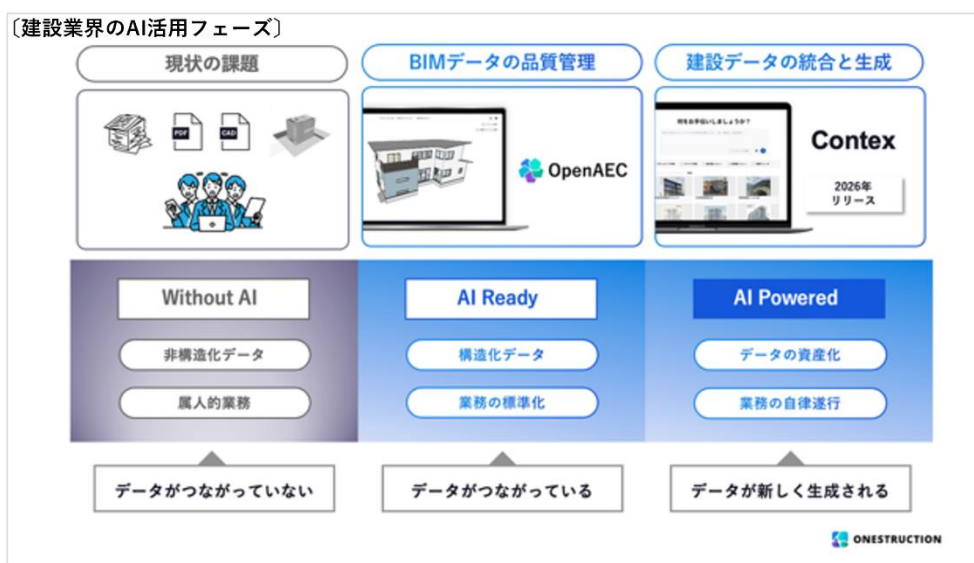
〔建設業界のAI活用フェーズ〕

現状の課題

PDF CAD

BIMデータの品質管理

OpenAEC

建設データの統合と生成

何をお手伝いしましょうか？

Contex

2026年
リリース

Without AI

非構造化データ

属人的業務

AI Ready

構造化データ

業務の標準化

AI Powered

データの資産化

業務の自律遂行

データがつながっていない

データがつながっている

データが新しく生成される

ONESTRUCTION